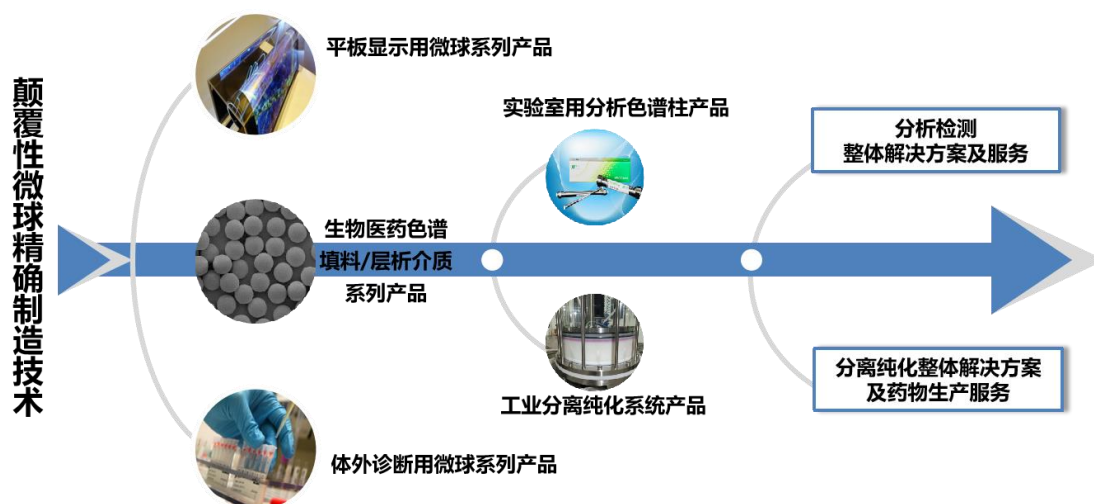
颠覆性微球精确制造技术

平板显示用微球系列产品

生物医药色谱填料/层析介质系列产品

体外诊断用微球系列产品

实验室用分析色谱柱产品

工业分离纯化系统产品

分析检测
整体解决方案及服务

分离纯化整体解决方案
及药物生产服务